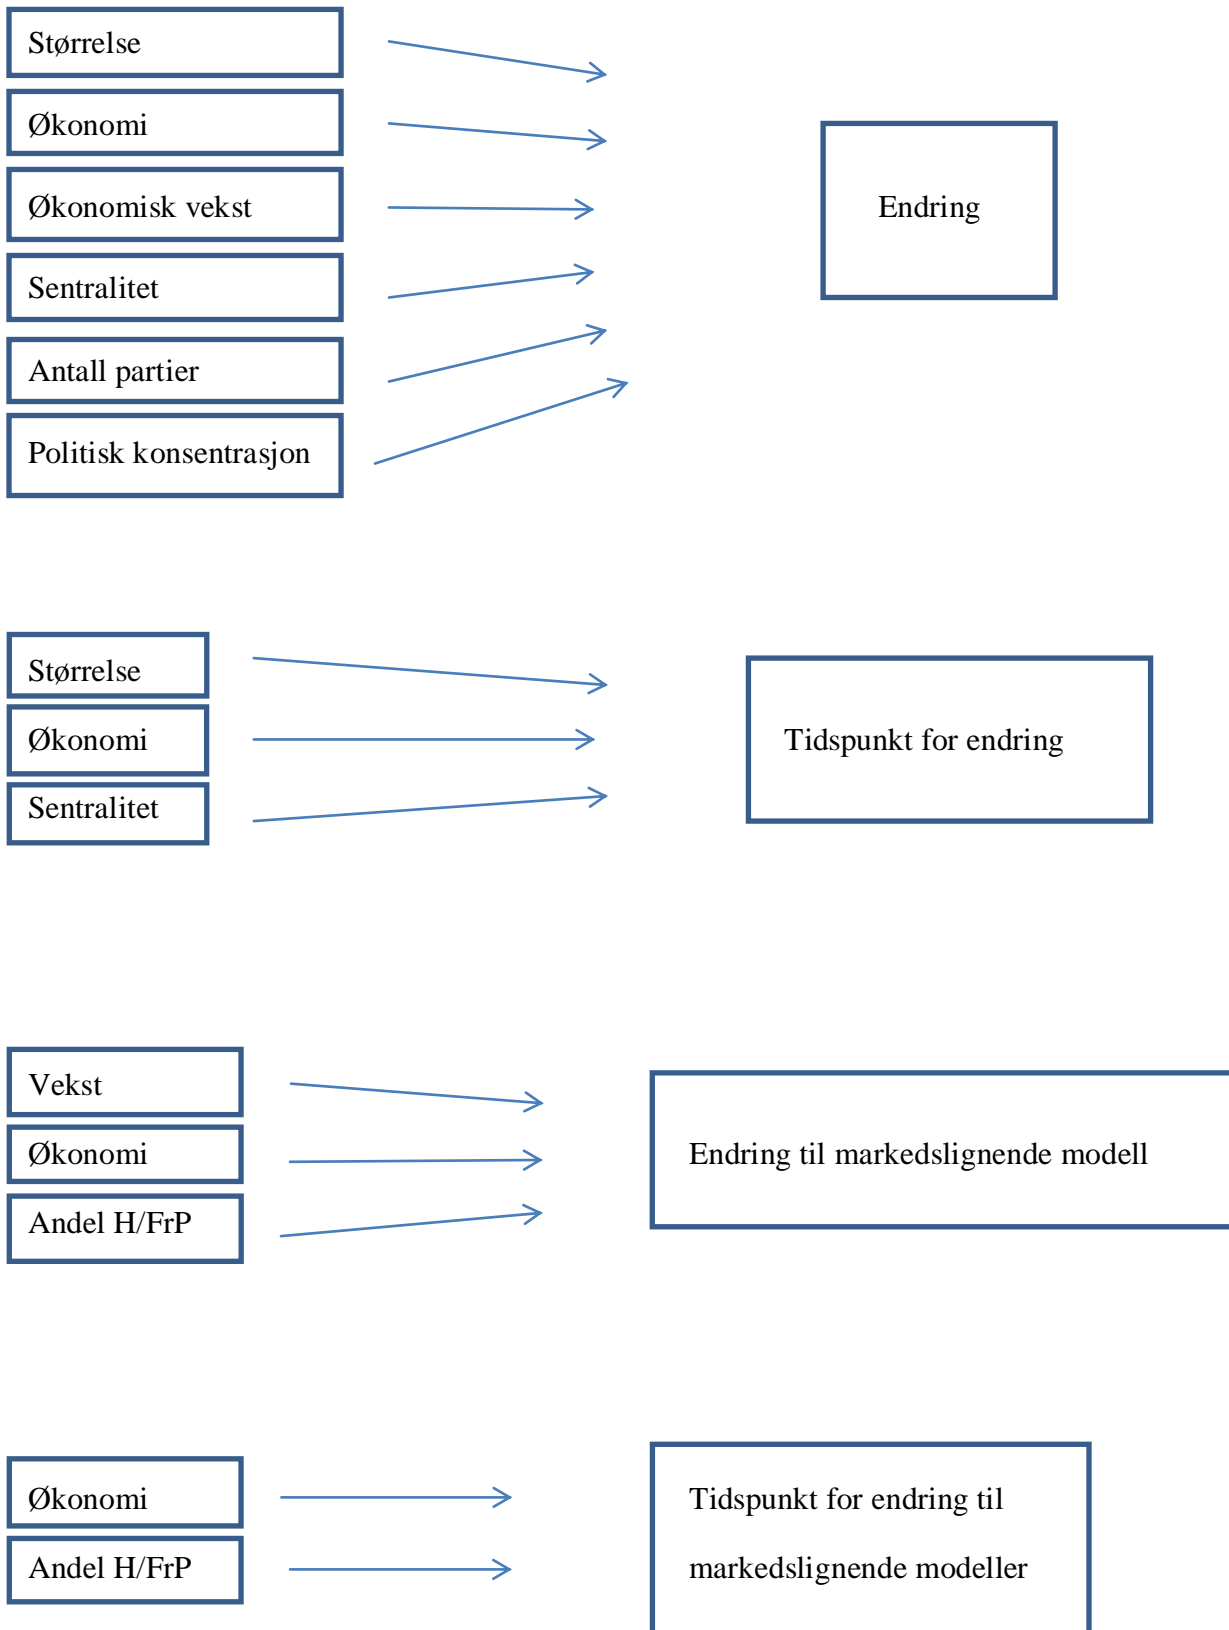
Størrelse

Økonomi

Økonomisk vekst

Sentralitet

Antall partier

Politisk konsentrasjon

Endring

Størrelse

Økonomi

Sentralitet

Tidspunkt for endring

Vekst

Økonomi

Andel H/FrP

Endring til markedslignende modell

Økonomi

Andel H/FrP

Tidspunkt for endring til markedslignende modeller